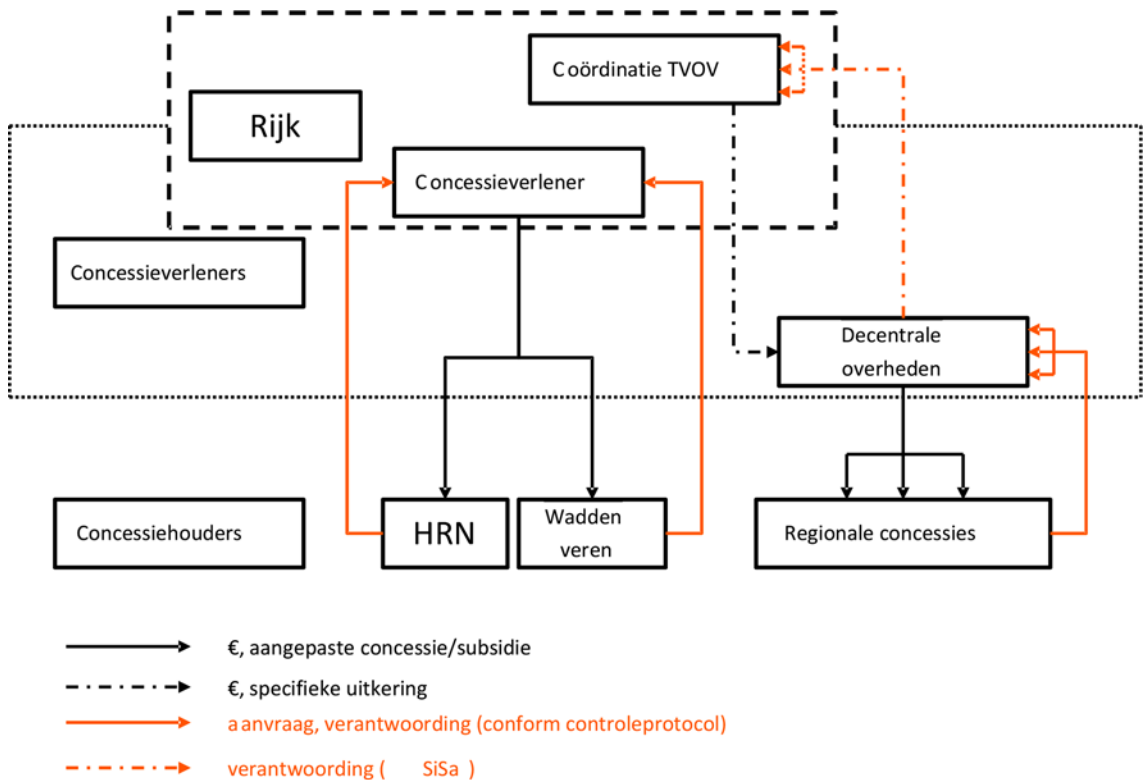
Coördinatie TVOV

Rijk

Concessieverlener

Concessieverleners

Decentrale overheden

Concessiehouders

HRN

Wadden veren

Regionale concessies

€, aangepaste concessie/subsidie

€, specifieke uitkering

aanvraag, verantwoording (conform controleprotocol)

verantwoording ( SiSa )